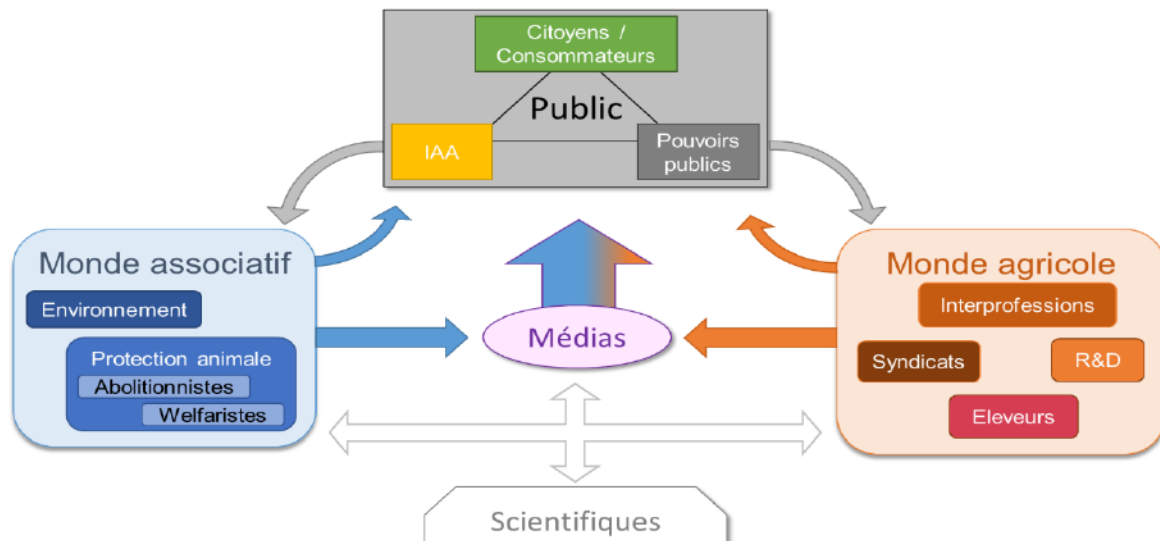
Citoyens / Consommateurs

Public

IAA

Pouvoirs publics

Monde associatif

Environnement

Protection animale

Abolitionnistes

Welfaristes

Médias

Monde agricole

Interprofessions

Syndicats

R&D

Eleveurs

Scientifiques